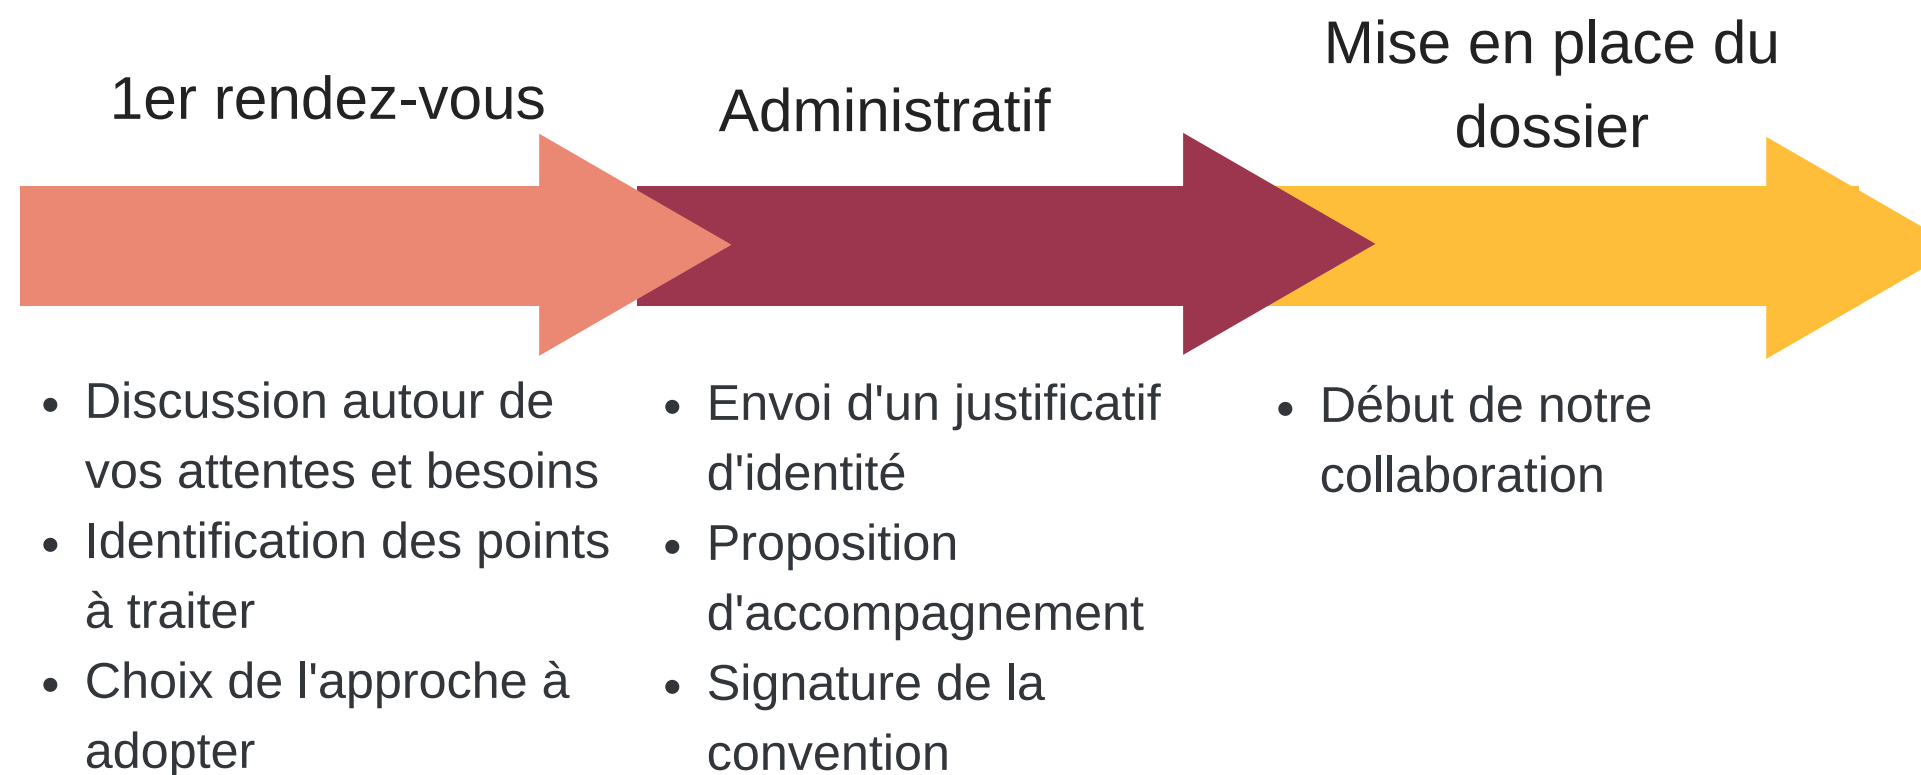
1er rendez-vous

- Discussion autour de vos attentes et besoins
- Identification des points à traiter
- Choix de l'approche à adopter

Administratif

- Envoi d'un justificatif d'identité
- Proposition d'accompagnement
- Signature de la convention

Mise en place du dossier

- Début de notre collaboration